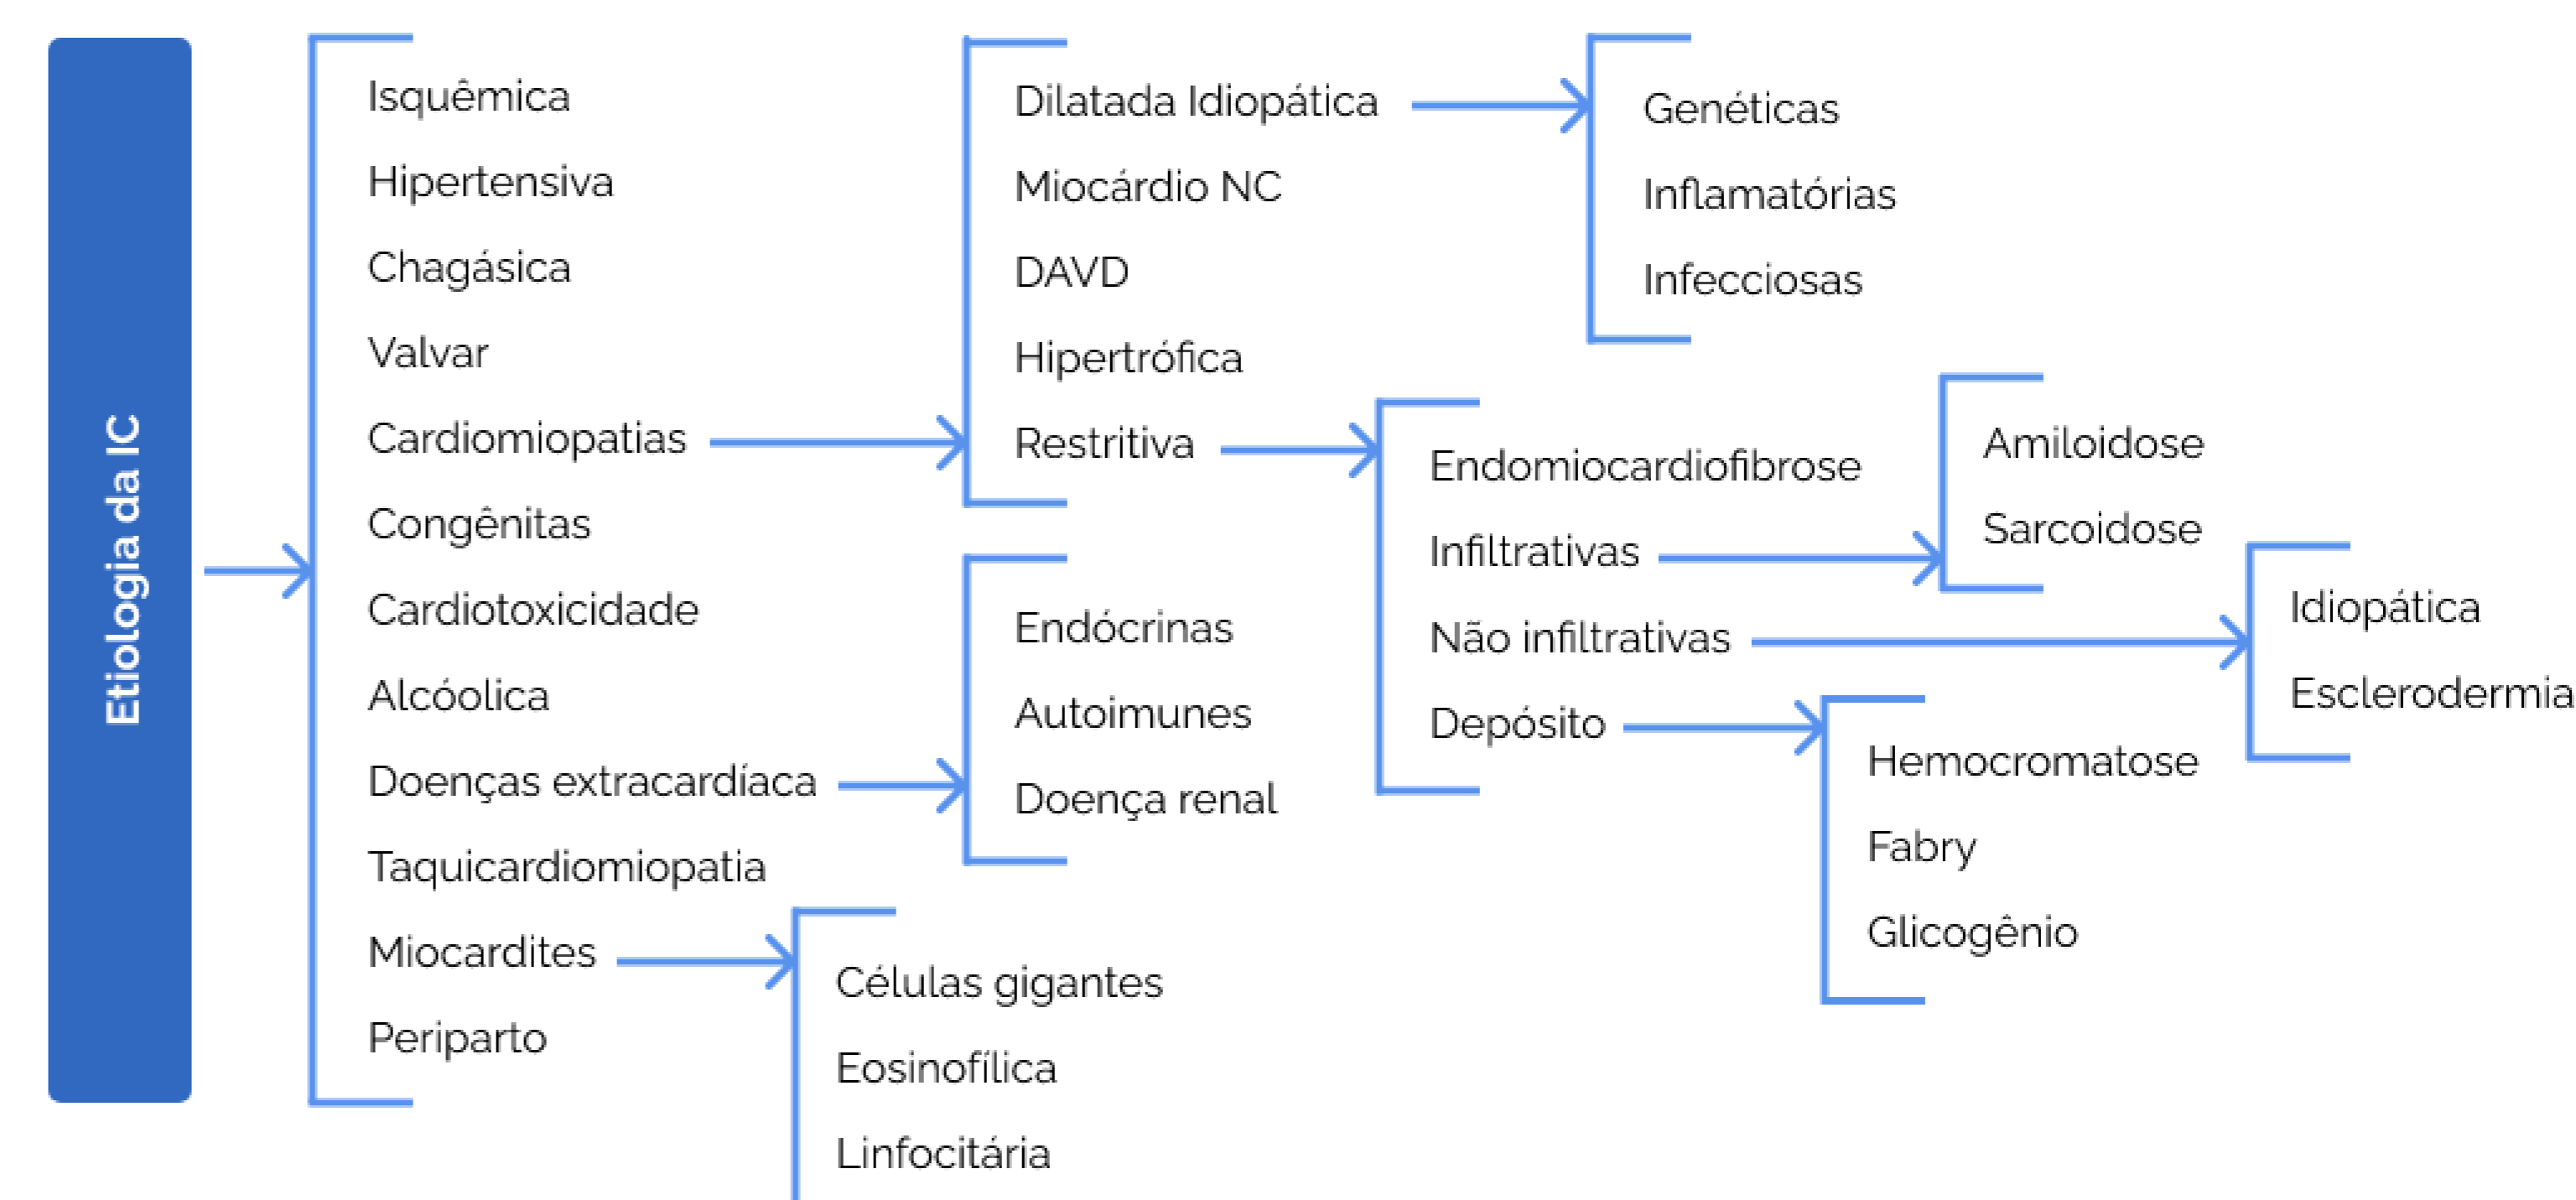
Etiologia da IC

Isquêmica
Hipertensiva
Chagásica
Valvar
Cardiomiopatias
Congênitas
Cardiotoxicidade
Alcóolica
Doenças extracardíaca
Taquicardiomiopatia
Miocardites
Periparto

Dilatada Idiopática
Miocárdio NC
DAVD
Hipertrófica
Restritiva

Genéticas
Inflamatórias
Infecciosas

Endomiocardiofibrose
Infiltrativas
Não infiltrativas
Depósito

Amiloidose
Sarcoidose

Idiopática
Esclerodermia

Hemocromatose
Fabry
Glicogênio

Endócrinas
Autoimunes
Doença renal

Células gigantes
Eosinofílica
Linfocitária